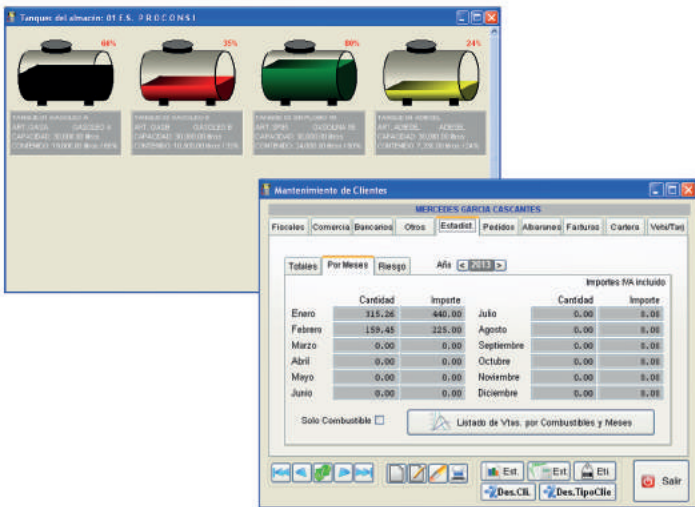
Tanques del almacén: 01 E.S. P R O C O N S I

60%

35%

80%

24%

TANQUE Nº GASOLEO A
ART. GAOA GASOLEO A
CAPACIDAD 30.000,00 litros
CONTENIDO 19.000,00 litros (60%

TANQUE Nº GASOLEO B
ART. GAOB GASOLEO B
CAPACIDAD 30.000,00 litros
CONTENIDO 10.500,00 litros (35%

TANQUE Nº SIN PLOMO 95
ART. SP95 GASOLINA 95
CAPACIDAD 30.000,00 litros
CONTENIDO 24.000,00 litros (80%

TANQUE Nº ADIESEL
ART. ADIESEL ADIESEL
CAPACIDAD 30.000,00 litros
CONTENIDO 7.200,00 litros (24%

Mantenimiento de Clientes

MERCEDES GARCIA CASCANTES

Fiscales | Comercial | Bancarios | Otros | Estadíst | Pedidos | Albaranes | Facturas | Cartera | Vehs/Tarj

Totales | Por Meses | Riesgo

Año < 2013 >

Importes IVA incluido

| | Cantidad | Importe | | Cantidad | Importe |
|---|---|---|---|---|---|
| Enero | 315.26 | 440.00 | Julio | 0.00 | 0.00 |
| Febrero | 159.45 | 225.00 | Agosto | 0.00 | 0.00 |
| Marzo | 0.00 | 0.00 | Septiembre | 0.00 | 0.00 |
| Abril | 0.00 | 0.00 | Octubre | 0.00 | 0.00 |
| Mayo | 0.00 | 0.00 | Noviembre | 0.00 | 0.00 |
| Junio | 0.00 | 0.00 | Diciembre | 0.00 | 0.00 |

Solo Combustible

Listado de Vtas. por Combustibles y Meses

Est. | Ext | Eti

Des.Cli. | Des.TipoCli

Salir